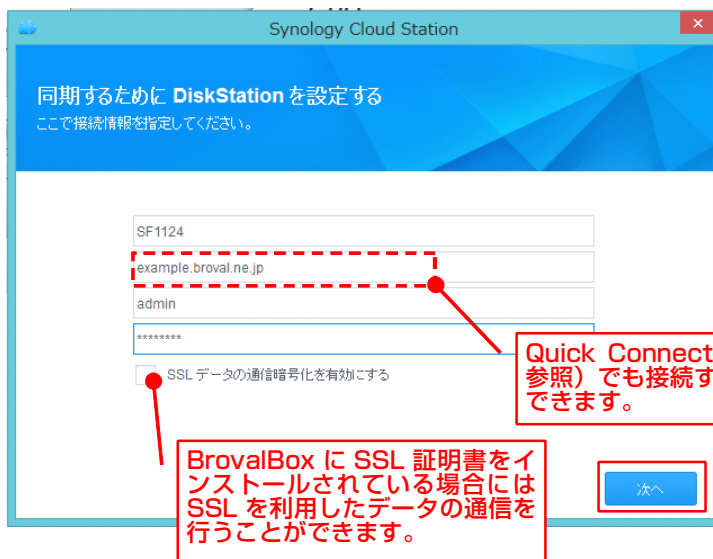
Synology Cloud Station

同期するために DiskStation を設定する

ここで接続情報を指定してください。

SF1124

example.broval.ne.jp

admin

********

SSL データの通信暗号化を有効にする

Quick Connect
参照）でも接続す
できます。

BrovalBox に SSL 証明書をインストールされている場合には SSL を利用したデータの通信を行うことができます。

次へ